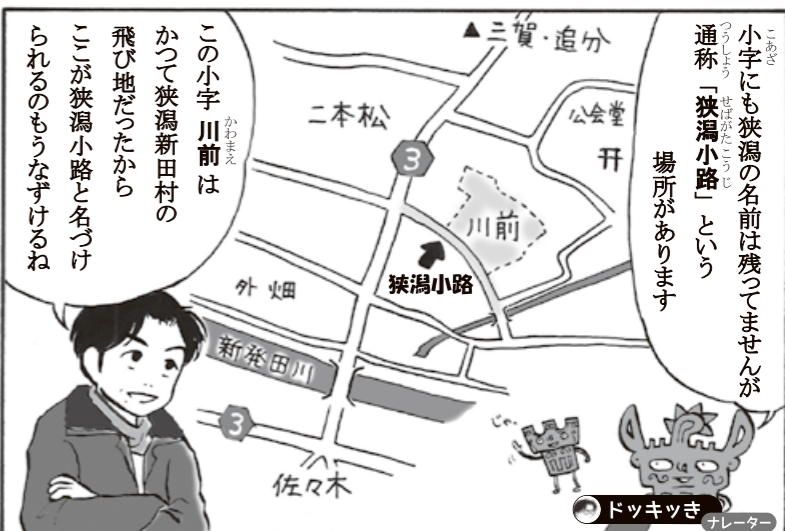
小字(こあざ)にも狭潟の名前は残ってませんが通称(つうしょう)「狭潟小路(せばがたこうじ)」という場所があります

この小字 川前(かわまえ)はかつて狭潟新田村の飛び地だったからここが狭潟小路と名づけられるのもうなずけるね

▲三賀・追分

二本松

公会堂

3

川前

狭潟小路

外畑

新発田川

3

佐々木

じゃ

ドッキッキ

ナレーター